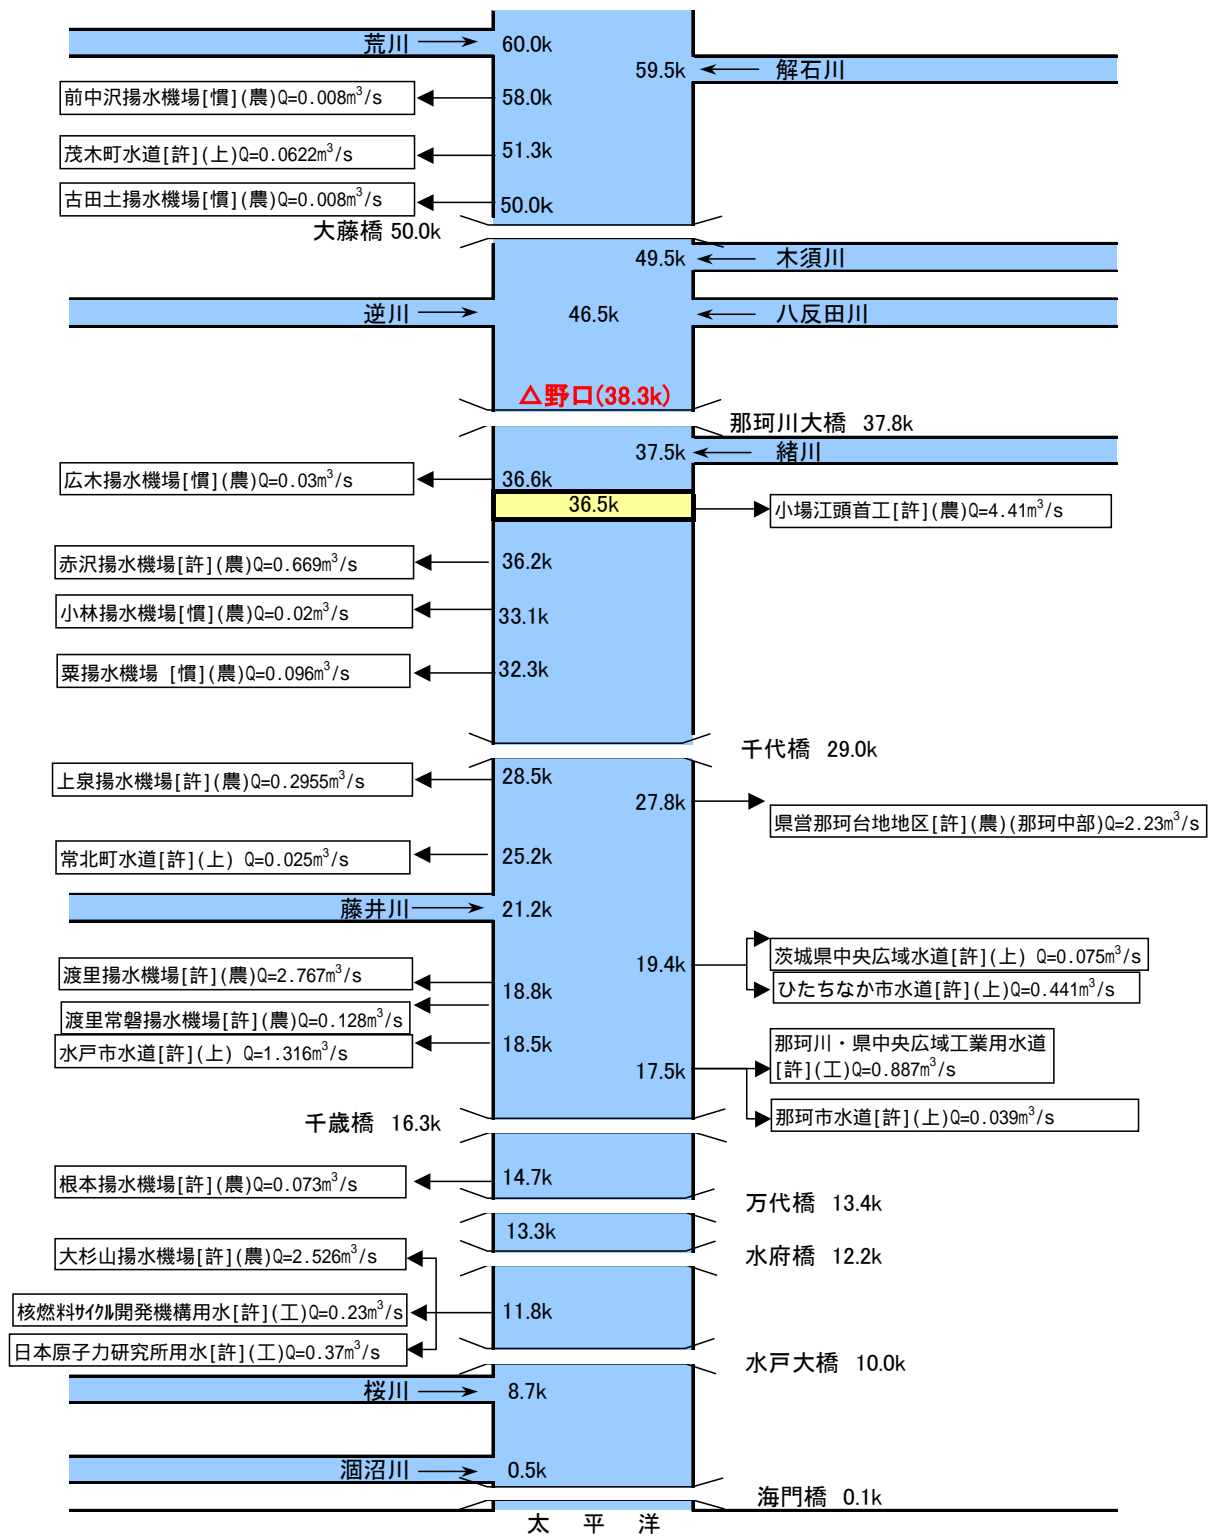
荒川 60.0k
59.5k 解石川
前中沢揚水機場[慣](農)Q=0.008m$^3$/s 58.0k
茂木町水道[許](上)Q=0.0622m$^3$/s 51.3k
古田土揚水機場[慣](農)Q=0.008m$^3$/s 50.0k
大藤橋 50.0k
49.5k 木須川
逆川 46.5k 八反田川
△野口(38.3k)
那珂川大橋 37.8k
37.5k 緒川
広木揚水機場[慣](農)Q=0.03m$^3$/s 36.6k
36.5k 小場江頭首工[許](農)Q=4.41m$^3$/s
赤沢揚水機場[許](農)Q=0.669m$^3$/s 36.2k
小林揚水機場[慣](農)Q=0.02m$^3$/s 33.1k
粟揚水機場 [慣](農)Q=0.096m$^3$/s 32.3k
千代橋 29.0k
上泉揚水機場[許](農)Q=0.2955m$^3$/s 28.5k
27.8k 県営那珂台地地区[許](農)(那珂中部)Q=2.23m$^3$/s
常北町水道[許](上) Q=0.025m$^3$/s 25.2k
藤井川 21.2k
19.4k 茨城県中央広域水道[許](上) Q=0.075m$^3$/s
ひたちなか市水道[許](上)Q=0.441m$^3$/s
渡里揚水機場[許](農)Q=2.767m$^3$/s 18.8k
渡里常磐揚水機場[許](農)Q=0.128m$^3$/s
水戸市水道[許](上) Q=1.316m$^3$/s 18.5k
17.5k 那珂川・県中央広域工業用水道[許](工)Q=0.887m$^3$/s
那珂市水道[許](上)Q=0.039m$^3$/s
千歳橋 16.3k
根本揚水機場[許](農)Q=0.073m$^3$/s 14.7k
万代橋 13.4k
13.3k
水府橋 12.2k
大杉山揚水機場[許](農)Q=2.526m$^3$/s
核燃料サイクル開発機構用水[許](工)Q=0.23m$^3$/s 11.8k
日本原子力研究所用水[許](工)Q=0.37m$^3$/s
水戸大橋 10.0k
桜川 8.7k
涸沼川 0.5k
海門橋 0.1k
太 平 洋